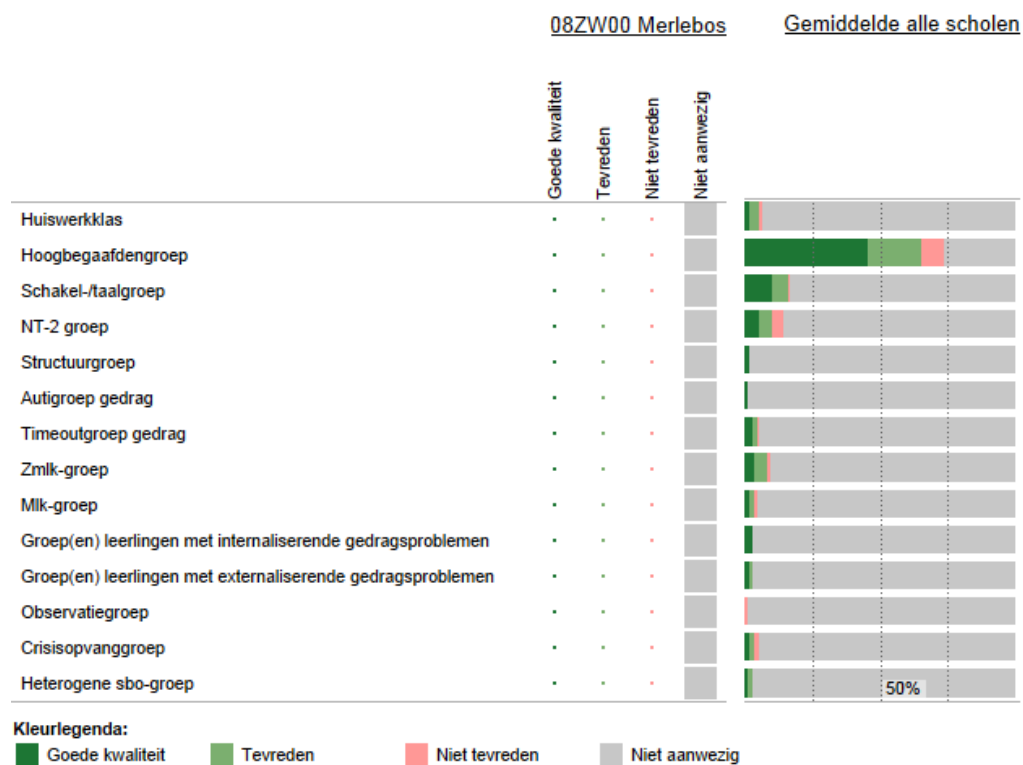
08ZW00 Merlebos

Gemiddelde alle scholen

| | Goede kwaliteit | Tevreden | Niet tevreden | Niet aanwezig |
|---|---|---|---|---|
| Huiswerkklas | . | . | . | |
| Hoogbegaafdengroep | . | . | . | |
| Schakel-/taalgroep | . | . | . | |
| NT-2 groep | . | . | . | |
| Structuurgroep | . | . | . | |
| Autigroep gedrag | . | . | . | |
| Timeoutgroep gedrag | . | . | . | |
| Zmlk-groep | . | . | . | |
| Mlk-groep | . | . | . | |
| Groep(en) leerlingen met internaliserende gedragsproblemen | . | . | . | |
| Groep(en) leerlingen met externaliserende gedragsproblemen | . | . | . | |
| Observatiegroep | . | . | . | |
| Crisisopvanggroep | . | . | . | |
| Heterogene sbo-groep | . | . | . | |

50%

Kleurlegenda:
Goede kwaliteit
Tevreden
Niet tevreden
Niet aanwezig